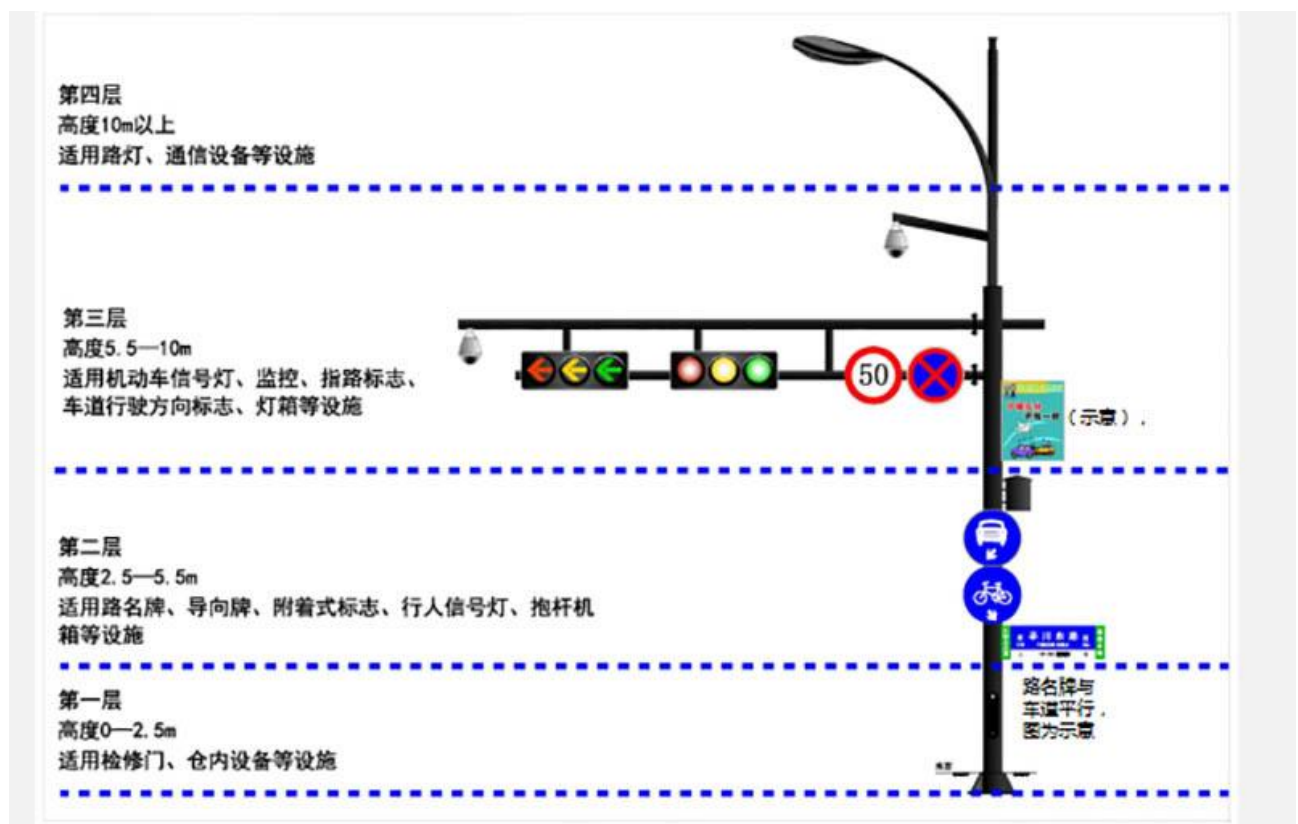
第四层
高度10m以上
适用路灯、通信设备等设施

第三层
高度5.5—10m
适用机动车信号灯、监控、指路标志、车道行驶方向标志、灯箱等设施

50

（示意），

第二层
高度2.5—5.5m
适用路名牌、导向牌、附着式标志、行人信号灯、抱杆机箱等设施

第一层
高度0—2.5m
适用检修门、仓内设备等设施

路名牌与车道平行，图为示意